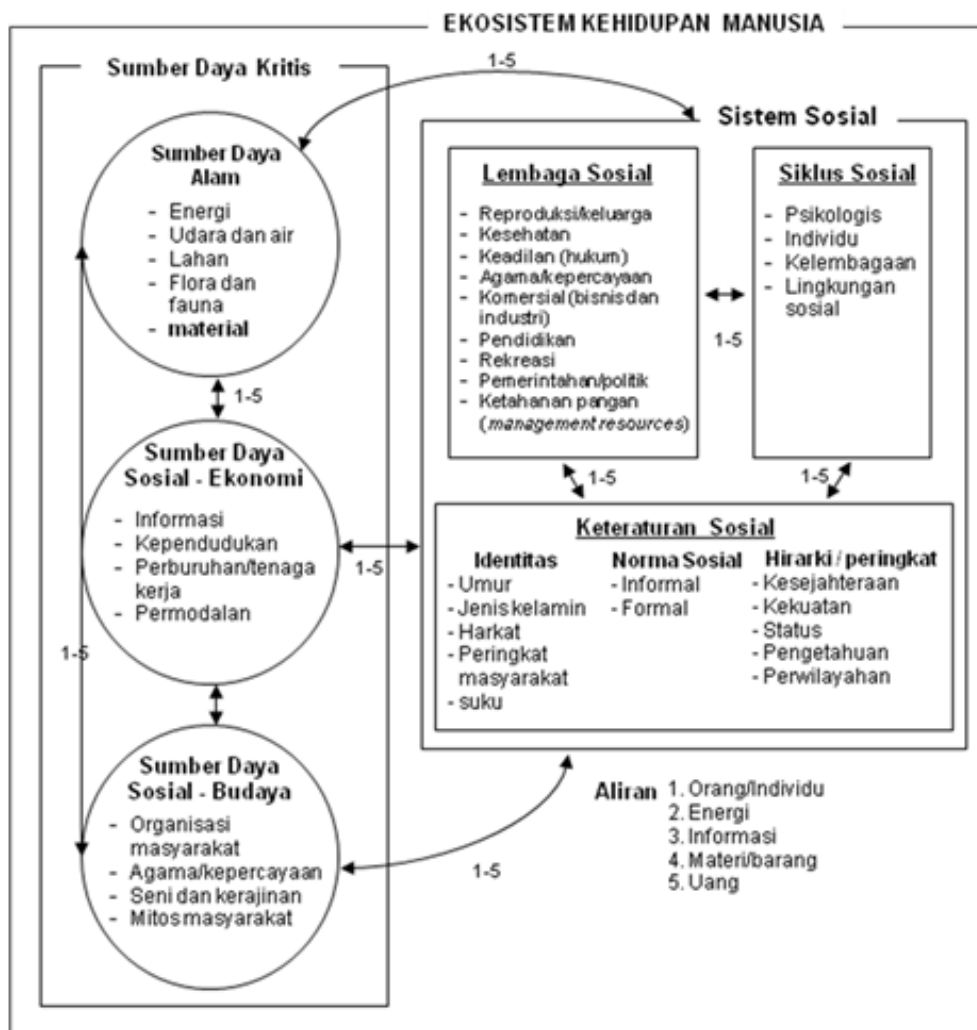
EKOSISTEM KEHIDUPAN MANUSIA

Sumber Daya Kritis

1-5

Sistem Sosial

Sumber Daya Alam
- Energi
- Udara dan air
- Lahan
- Flora dan fauna
- material

1-5

Sumber Daya Sosial - Ekonomi
- Informasi
- Kependudukan
- Perburuhan/tenaga kerja
- Permodalan

1-5

Sumber Daya Sosial - Budaya
- Organisasi masyarakat
- Agama/kepercayaan
- Seni dan kerajinan
- Mitos masyarakat

Lembaga Sosial
- Reproduksi/keluarga
- Kesehatan
- Keadilan (hukum)
- Agama/kepercayaan
- Komersial (bisnis dan industri)
- Pendidikan
- Rekreasi
- Pemerintahan/politik
- Ketahanan pangan (*management resources*)

1-5

Siklus Sosial
- Psikologis
- Individu
- Kelembagaan
- Lingkungan sosial

1-5

1-5

1-5

Keteraturan Sosial

Identitas
- Umur
- Jenis kelamin
- Harkat
- Peringkat masyarakat
- suku

Norma Sosial
- Informal
- Formal

Hirarki / peringkat
- Kesejahteraan
- Kekuatan
- Status
- Pengetahuan
- Perwilayahan

1-5

Aliran
1. Orang/Individu
2. Energi
3. Informasi
4. Materi/barang
5. Uang